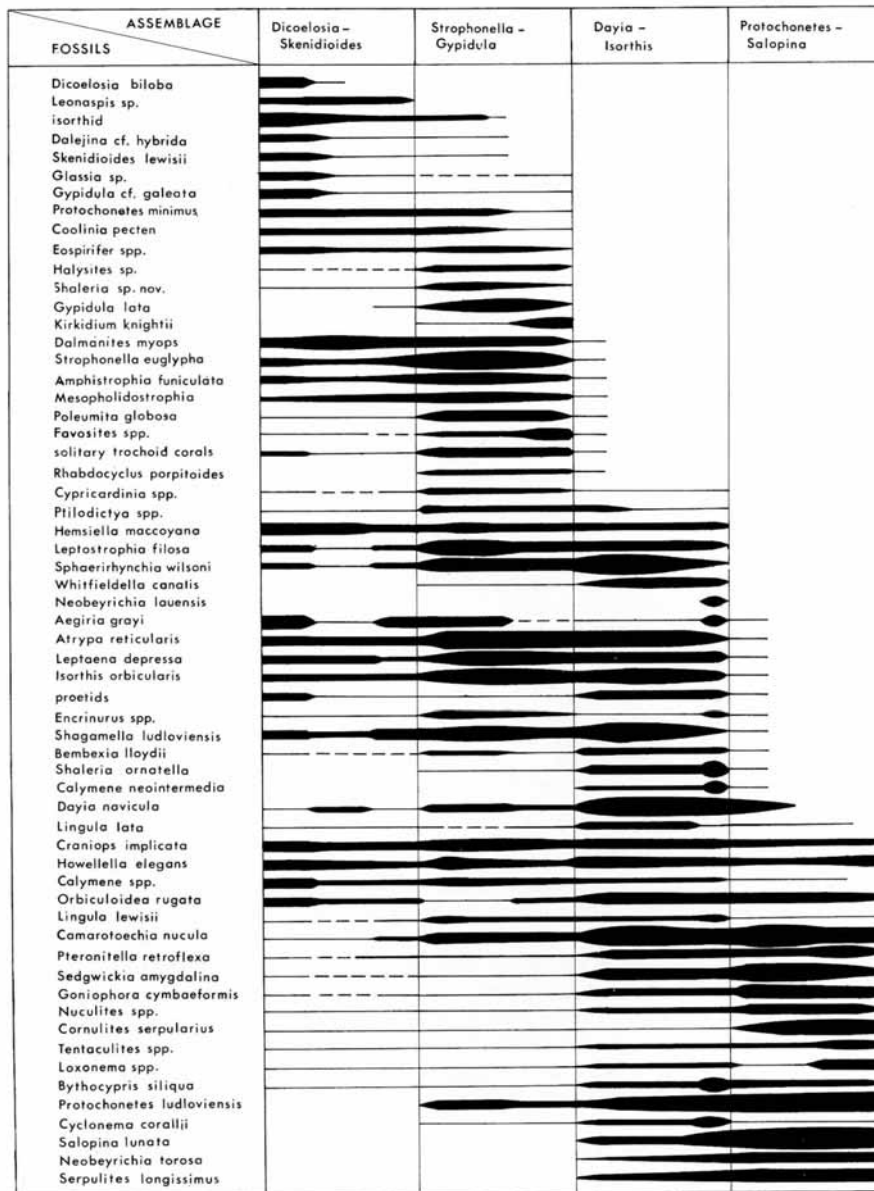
| ASSEMBLAGE / FOSSILS | Dicoelosia – Skenidioides | Strophonella – Gypidula | Dayia – Isorthis | Protochonetes – Salopina |
|---|---|---|---|---|
| Dicoelosia biloba | | | | |
| Leonaspis sp. | | | | |
| isorthid | | | | |
| Dalejina cf. hybrida | | | | |
| Skenidioides lewisii | | | | |
| Glassia sp. | | | | |
| Gypidula cf. galeata | | | | |
| Protochonetes minimus | | | | |
| Coolinia pecten | | | | |
| Eospirifer spp. | | | | |
| Halysites sp. | | | | |
| Shaleria sp. nov. | | | | |
| Gypidula lata | | | | |
| Kirkidium knightii | | | | |
| Dalmanites myops | | | | |
| Strophonella euglypha | | | | |
| Amphistrophia funiculata | | | | |
| Mesopholidostrophia | | | | |
| Poleumita globosa | | | | |
| Favosites spp. | | | | |
| solitary trochoid corals | | | | |
| Rhabdocyclus porpitoides | | | | |
| Cypricardinia spp. | | | | |
| Ptilodictya spp. | | | | |
| Hemsiella maccoyana | | | | |
| Leptostrophia filosa | | | | |
| Sphaerirhynchia wilsoni | | | | |
| Whitfieldella canalis | | | | |
| Neobeyrichia lauensis | | | | |
| Aegiria grayi | | | | |
| Atrypa reticularis | | | | |
| Leptaena depressa | | | | |
| Isorthis orbicularis | | | | |
| proetids | | | | |
| Encrinurus spp. | | | | |
| Shagamella ludloviensis | | | | |
| Bembexia lloydii | | | | |
| Shaleria ornatella | | | | |
| Calymene neointermedia | | | | |
| Dayia navicula | | | | |
| Lingula lata | | | | |
| Craniops implicata | | | | |
| Howellella elegans | | | | |
| Calymene spp. | | | | |
| Orbiculoidea rugata | | | | |
| Lingula lewisii | | | | |
| Camarotoechia nucula | | | | |
| Pteronitella retroflexa | | | | |
| Sedgwickia amygdalina | | | | |
| Goniophora cymbaeformis | | | | |
| Nuculites spp. | | | | |
| Cornulites serpularius | | | | |
| Tentaculites spp. | | | | |
| Loxonema spp. | | | | |
| Bythocypris siliqua | | | | |
| Protochonetes ludloviensis | | | | |
| Cyclonema corallii | | | | |
| Salopina lunata | | | | |
| Neobeyrichia torosa | | | | |
| Serpulites longissimus | | | | |